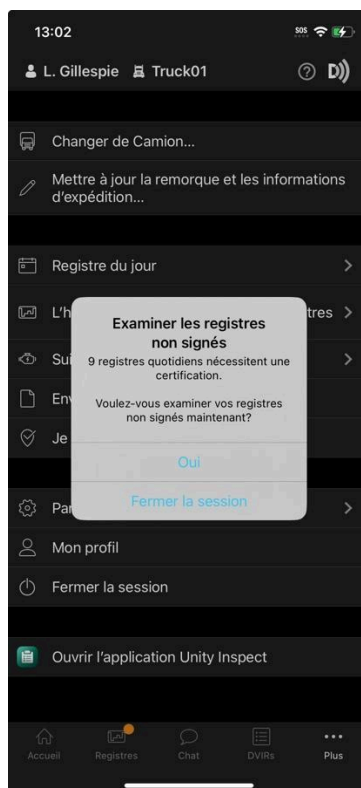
13:02

SOS

L. Gillespie Truck01

Changer de Camion...

Mettre à jour la remorque et les informations d'expédition...

Registre du jour

L'h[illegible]tres

Su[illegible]

En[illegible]

Je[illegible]

Pa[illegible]

Mon profil

Fermer la session

Ouvrir l'application Unity Inspect

Examiner les registres non signés

9 registres quotidiens nécessitent une certification.

Voulez-vous examiner vos registres non signés maintenant?

Oui

Fermer la session

Accueil

Registres

Chat

DVIRs

Plus